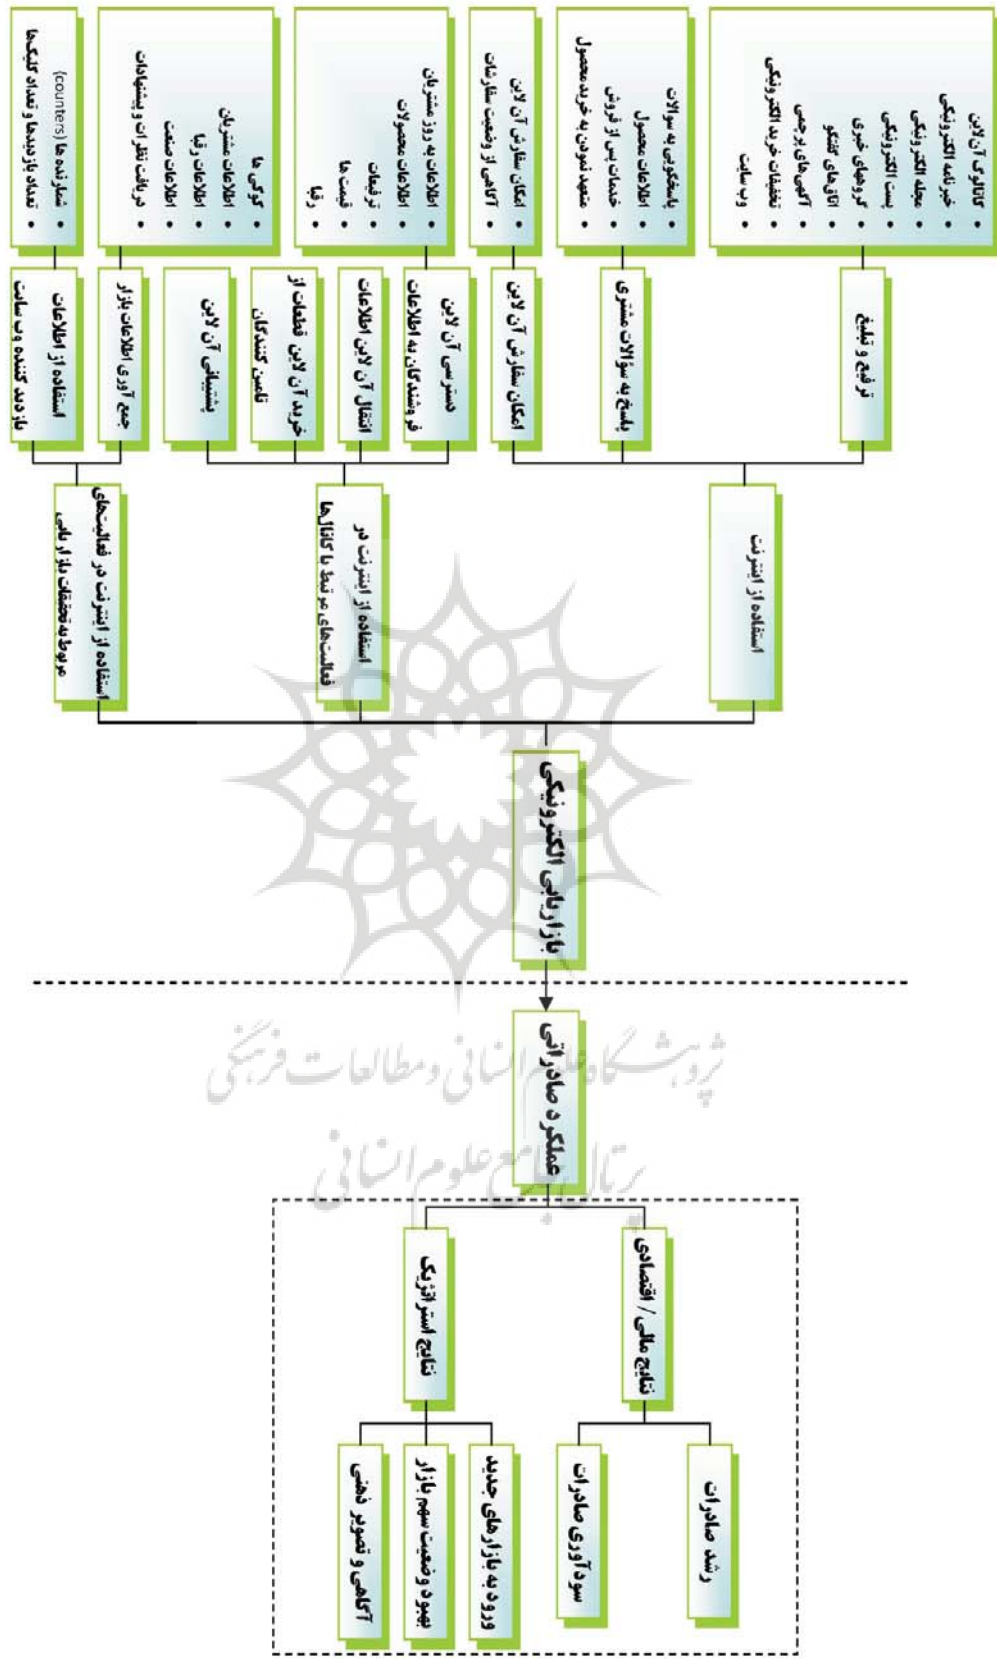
بازاریابی الکترونیکی

استفاده از اینترنت

استفاده از اینترنت در فعالیت‌های مرتبط با کانال‌ها

استفاده از اینترنت در فعالیت‌های مربوط به تحقیقات بازاریابی

ترفیع و تبلیغ

• کاتالوگ آن لاین
• خبرنامه الکترونیکی
• مجله الکترونیکی
• پست الکترونیکی
• گروه‌های خبری
• اتاق‌های گفتگو
• آگهی‌های بزرگ
• تخفیفات خرید الکترونیکی
• وب سایت

پاسخ به سوالات مشتری

• پاسخگویی به سوالات
• اطلاعات محصول
• خدمات پس از فروش
• متعهد نمودن به خرید محصول

امکان سفارش آن لاین

• امکان سفارش آن لاین
• آگاهی از وضعیت سفارشات

دسترسی آن لاین فروشندگان به اطلاعات

• اطلاعات به روز مشتریان
• اطلاعات محصولات
• ترفیعات
• قیمت ها
• رقبا

انتقال آن لاین اطلاعات

خرید آن لاین قطعات از تامین کنندگان

پشتیبانی آن لاین

جمع آوری اطلاعات بازار

• کوکی ها
• اطلاعات مشتریان
• اطلاعات رقبا
• اطلاعات صنعت
• دریافت نظرات و پیشنهادات

استفاده از اطلاعات بازدید کننده وب سایت

• شمارنده ها (counters)
• تعداد بازدیدها و تعداد کلیک‌ها

عملکرد صادراتی

نتایج مالی / اقتصادی

رشد صادرات

سودآوری صادرات

نتایج استراتژیک

ورود به بازارهای جدید

بهبود وضعیت سهم بازار

آگاهی و تصویر ذهنی

پژوهشگاه علوم انسانی و مطالعات فرهنگی
پرتال جامع علوم انسانی